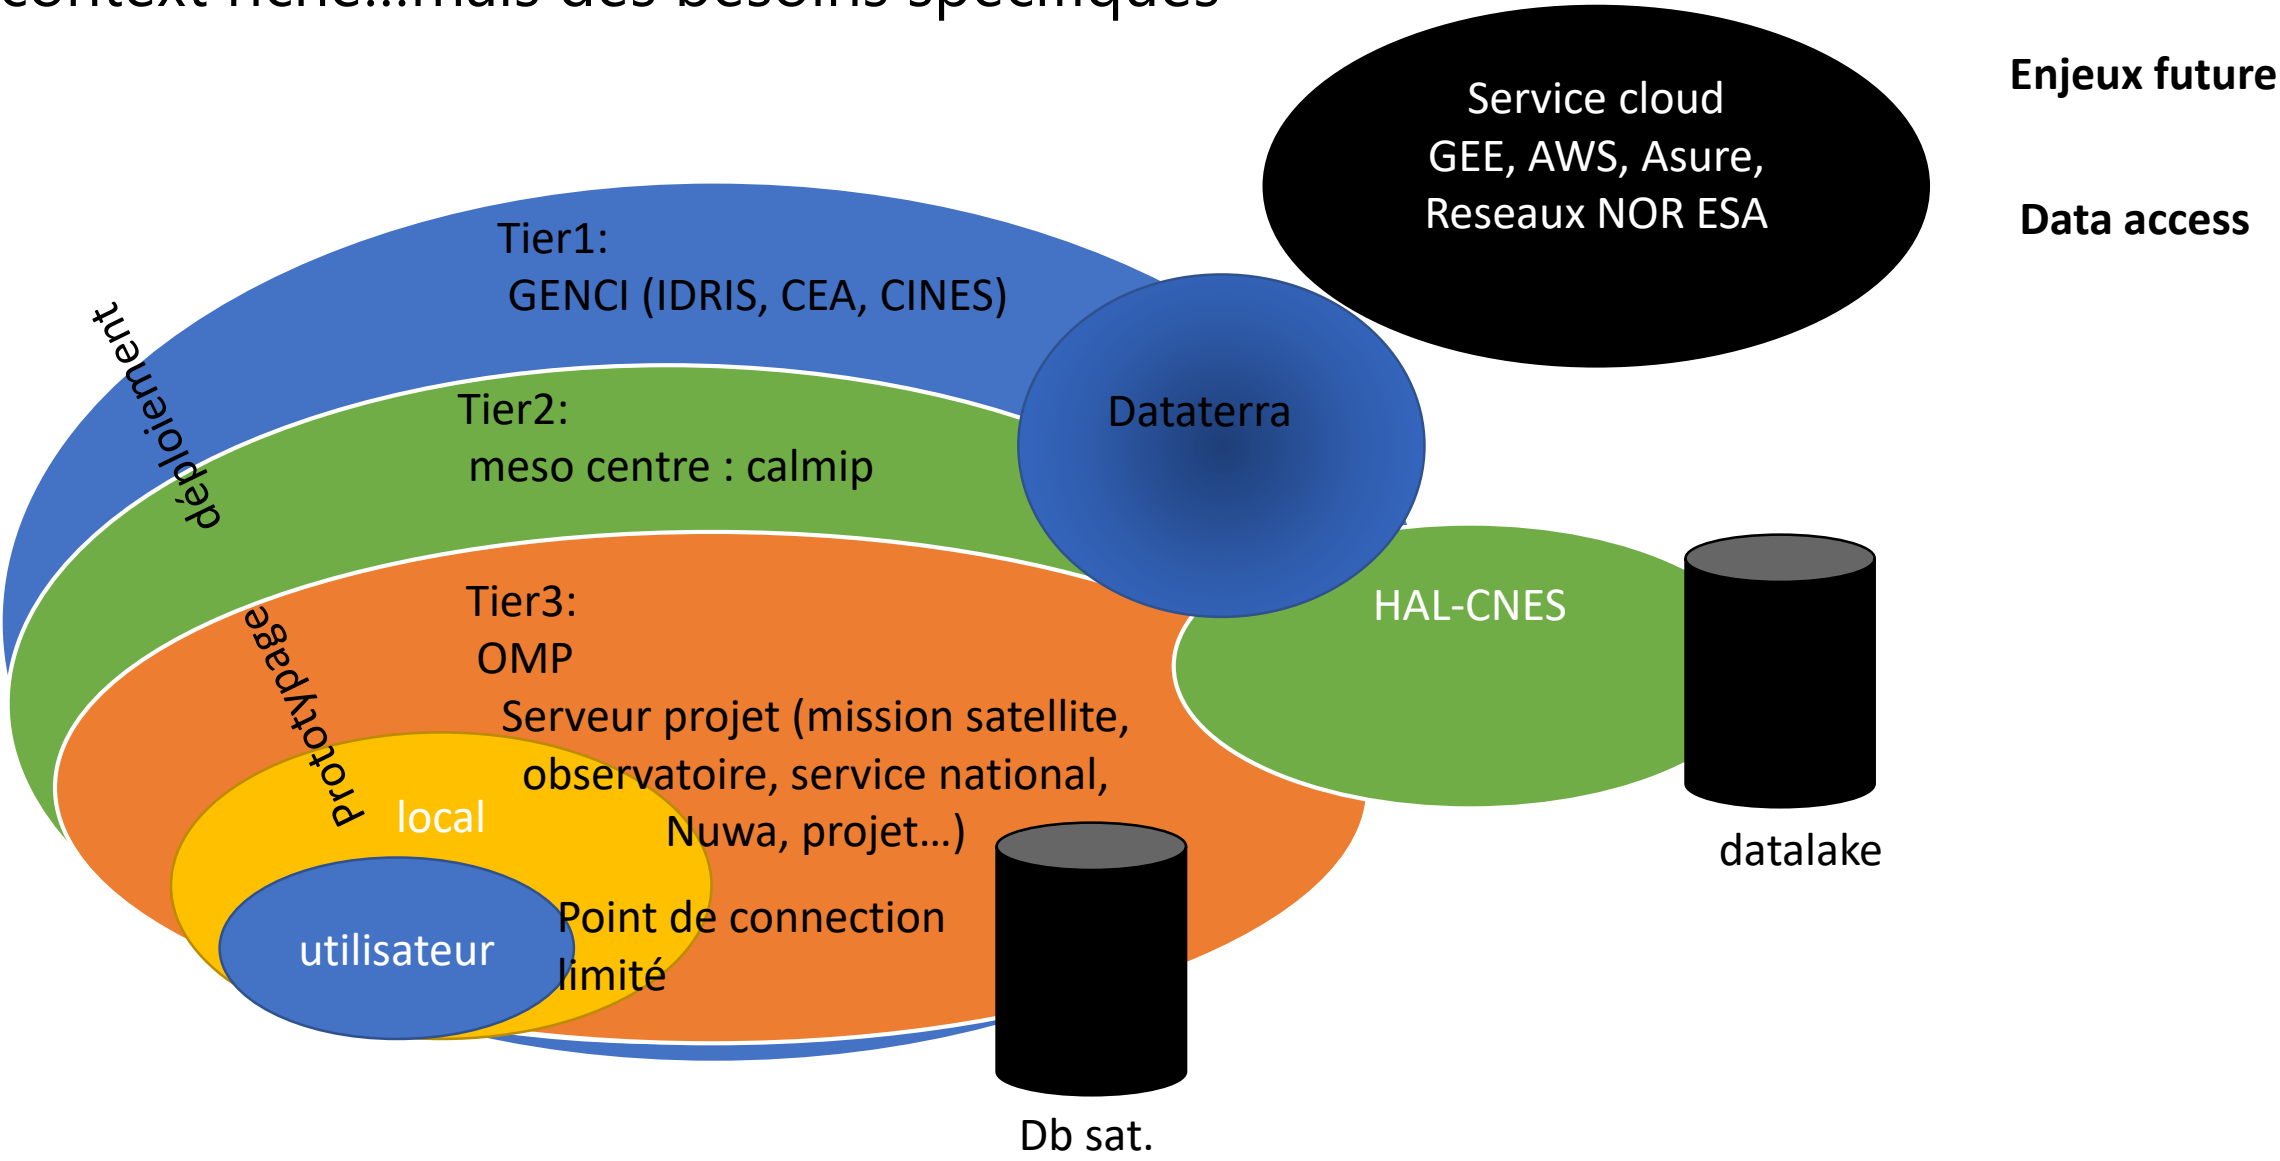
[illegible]

Service cloud
GEE, AWS, Asure,
Reseaux NOR ESA

Enjeux future

Data access

Tier1:
GENCI (IDRIS, CEA, CINES)

déploiement

Tier2:
meso centre : calmip

Dataterra

HAL-CNES

datalake

Tier3:
OMP
Serveur projet (mission satellite, observatoire, service national, Nuwa, projet…)

prototypage

local

utilisateur

Point de connection limité

Db sat.